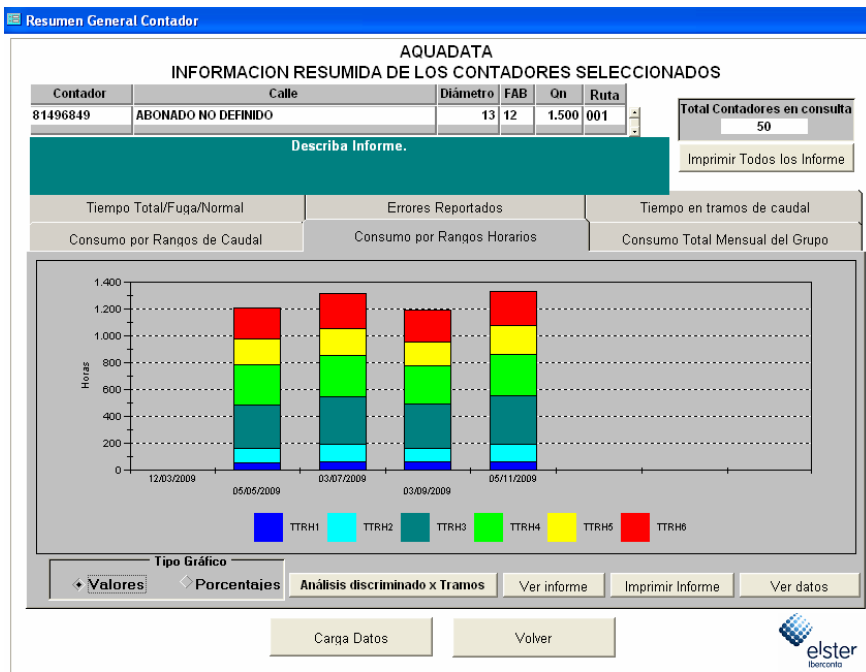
Resumen General Contador

AQUADATA
INFORMACION RESUMIDA DE LOS CONTADORES SELECCIONADOS

| Contador | Calle | Diámetro | FAB | Qn | Ruta |
|---|---|---|---|---|---|
| 81496849 | ABONADO NO DEFINIDO | 13 | 12 | 1.500 | 001 |

Total Contadores en consulta
50

Describa Informe.

Imprimir Todos los Informe

Tiempo Total/Fuga/Normal
Errores Reportados
Tiempo en tramos de caudal
Consumo por Rangos de Caudal
Consumo por Rangos Horarios
Consumo Total Mensual del Grupo

Horas
1.400
1.200
1.000
800
600
400
200
0
12/03/2009
05/05/2009
03/07/2009
03/09/2009
05/11/2009

TTRH1 TTRH2 TTRH3 TTRH4 TTRH5 TTRH6

Tipo Gráfico
Valores
Porcentajes

Análisis discriminado x Tramos
Ver informe
Imprimir Informe
Ver datos

Carga Datos
Volver

elster
Iberconta